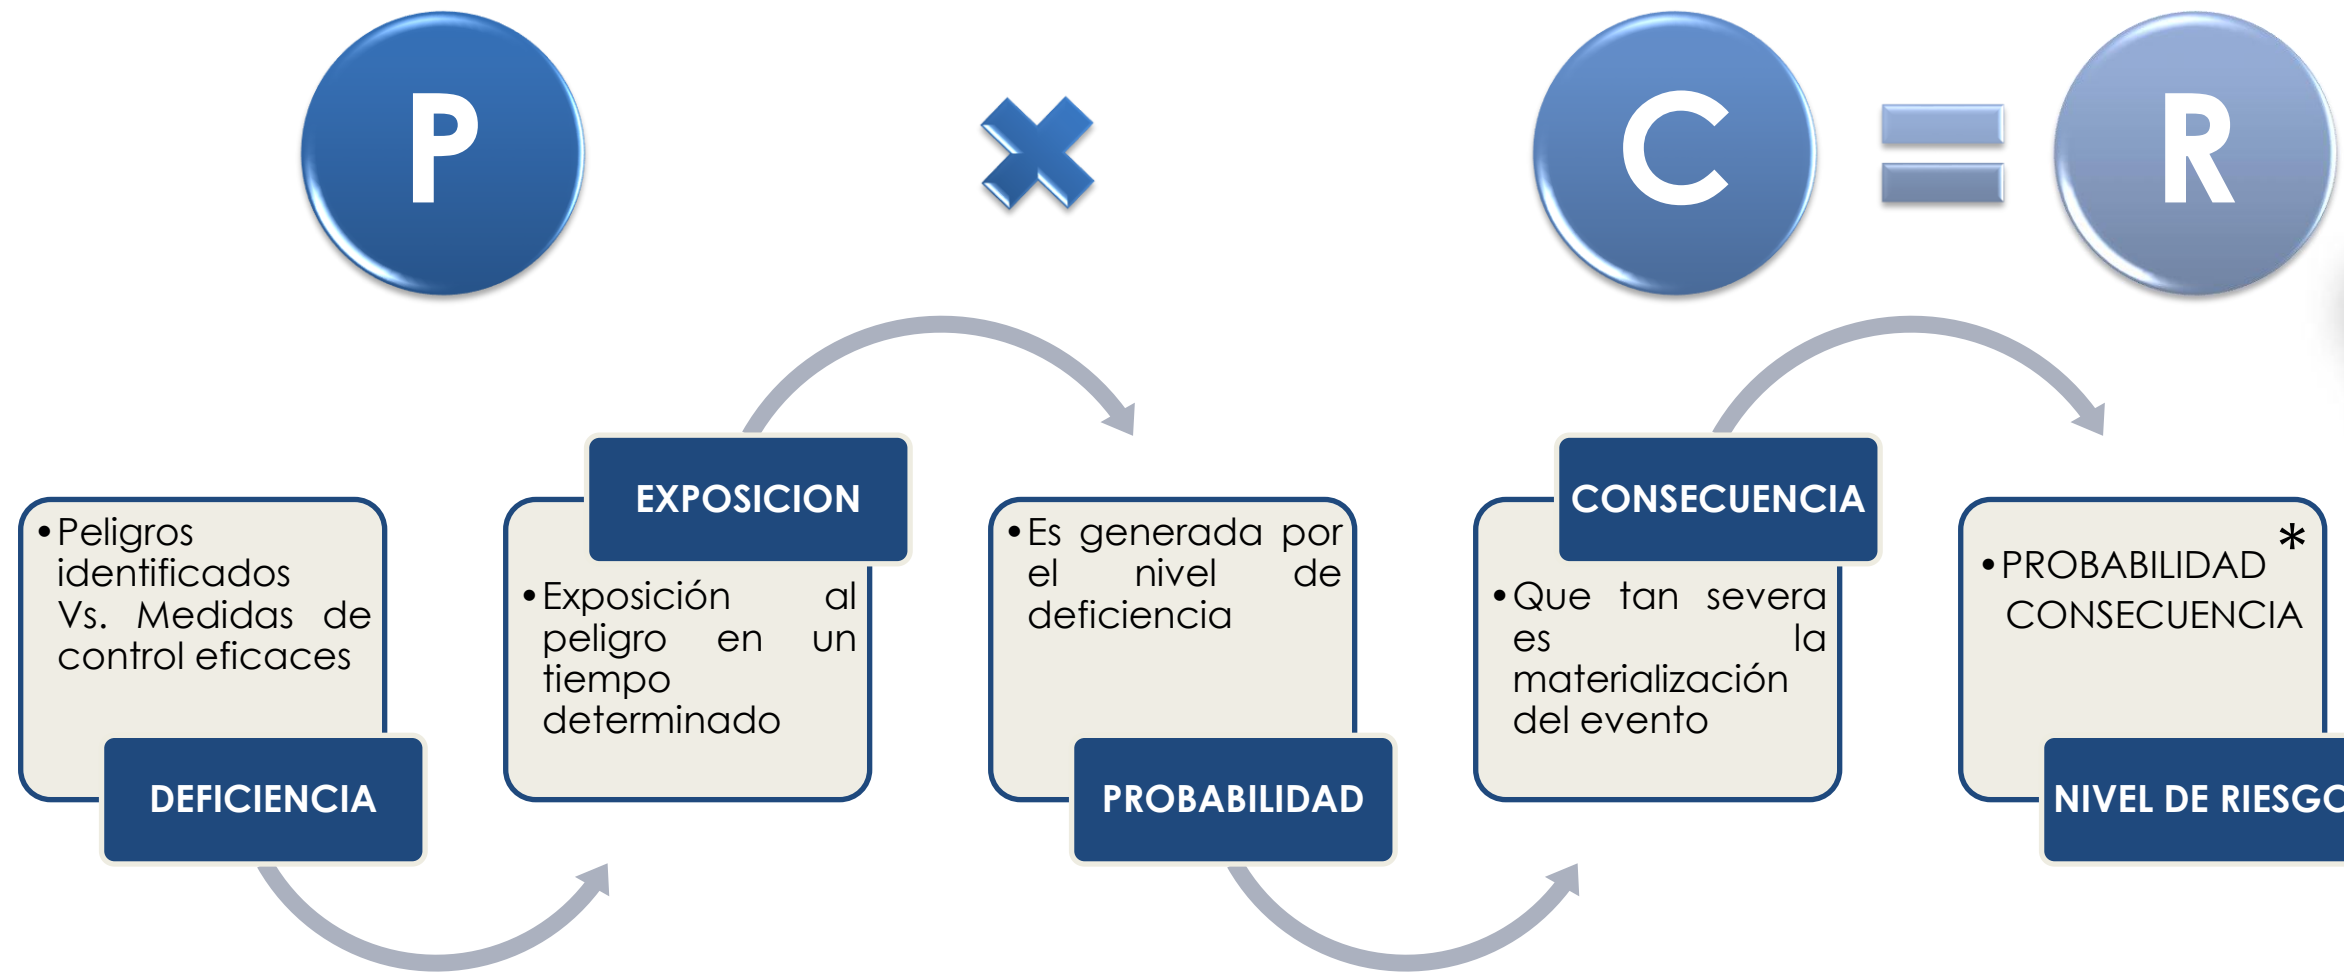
P

C

R

EXPOSICION

CONSECUENCIA

• Peligros identificados Vs. Medidas de control eficaces

DEFICIENCIA

• Exposición al peligro en un tiempo determinado

• Es generada por el nivel de deficiencia

PROBABILIDAD

• Que tan severa es la materialización del evento

• PROBABILIDAD * CONSECUENCIA

NIVEL DE RIESGO